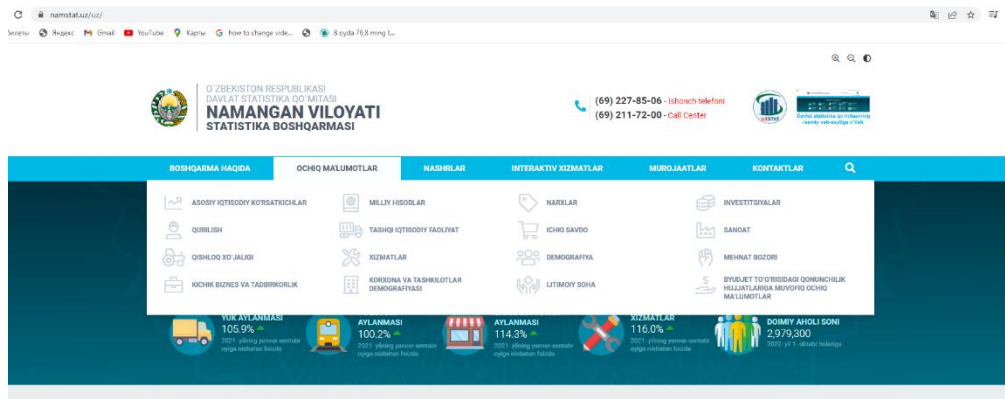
namstat.uz/uz/

Закладки Яндекс Gmail YouTube Карты how to change vide... 8 суда 76,8 ming t...

O'ZBEKISTON RESPUBLIKASI
DAVLAT STATISTIKA QO'MITASI
NAMANGAN VILOYATI
STATISTIKA BOSHQARMASI

(69) 227-85-06 - Ishonch telefoni
(69) 211-72-00 - Call Center

Davlat statistika qo'mitasining rasmiy vebsaytiga o'tish

BOSHQARMA HAQIDA | OCHIQ MA'LUMOTLAR | NASHRLAR | INTERAKTIV XIZMATLAR | MUROJAATLAR | KONTAKTLAR

ASOSIY IQTISODIY KO'RSATKICHLAR
MILLIY HISOBLAR
NARXLAR
INVESTITSIYALAR
QURILISH
TASHQI IQTISODIY FAOLIYAT
ICHKI SAVDO
SANOAT
QISHLOQ XO'JALIGI
XIZMATLAR
DEMOGRAFIYA
MEHNAT BOZORI
KICHIK BIZNES VA TADBIRKORLIK
KORXONA VA TASHKILOTLAR DEMOGRAFIYASI
IJTIMOIY SOHA
BYUDJET TO'G'RISIDAGI QONUNCHILIK HUJJATLARIGA MUVOFIQ OCHIQ MA'LUMOTLAR

YUK AYLANMASI
105.9%
2021-yilning yanvar-sentabr oyiga nisbatan foizda

AYLANMASI
100.2%
2021-yilning yanvar-sentabr oyiga nisbatan foizda

AYLANMASI
114.3%
2021-yilning yanvar-sentabr oyiga nisbatan foizda

XIZMATLAR
116.0%
2021-yilning yanvar-sentabr oyiga nisbatan foizda

DOIMIY AHOLI SONI
2,979,300
2022-yil 1-oktabr holatiga